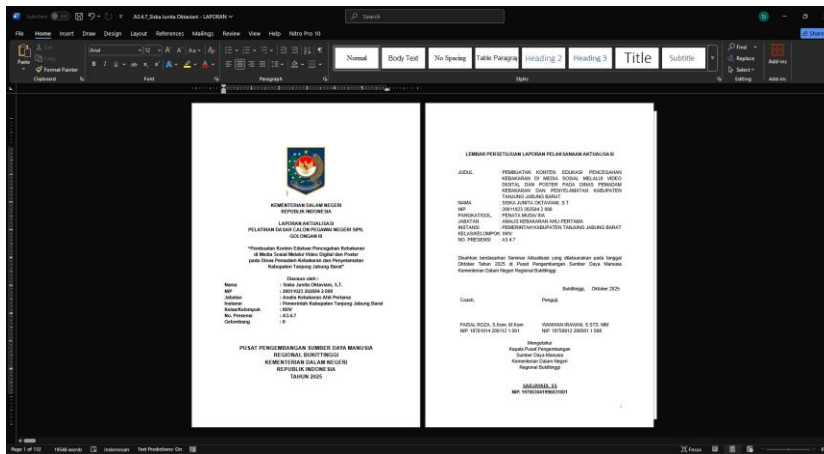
AutoSave A3.4.7_Siska Junita Oktaviani - LAPORAN Search

File Home Insert Draw Design Layout References Mailings Review View Help Nitro Pro 10 Share

Paste Format Painter Clipboard Font Paragraph Normal Body Text No Spacing Table Paragraph Heading 2 Heading 3 Title Subtitle Styles Find Replace Select Editing Add-ins

KEMENTERIAN DALAM NEGERI
REPUBLIK INDONESIA

LAPORAN AKTUALISASI
PELATIHAN DASAR CALON PEGAWAI NEGERI SIPIL
GOLONGAN III

"Pembuatan Konten Edukasi Pencegahan Kebakaran di Media Sosial Melalui Video Digital dan Poster pada Dinas Pemadam Kebakaran dan Penyelamatan Kabupaten Tanjung Jabung Barat"

Disusun oleh :

| | |
|---|---|
| Nama | : Siska Junita Oktaviani, S.T. |
| NIP | : 20011023 202504 2 008 |
| Jabatan | : Analis Kebakaran Ahli Pertama |
| Instansi | : Pemerintah Kabupaten Tanjung Jabung Barat |
| Kelas/Kelompok | : XXIV |
| No. Presensi | : A3.4.7 |
| Gelombang | : II |

PUSAT PENGEMBANGAN SUMBER DAYA MANUSIA
REGIONAL BUKITTINGGI
KEMENTERIAN DALAM NEGERI
REPUBLIK INDONESIA
TAHUN 2025

LEMBAR PERSETUJUAN LAPORAN PELAKSANAAN AKTUALISASI

| | |
|---|---|
| JUDUL | : PEMBUATAN KONTEN EDUKASI PENCEGAHAN KEBAKARAN DI MEDIA SOSIAL MELALUI VIDEO DIGITAL DAN POSTER PADA DINAS PEMADAM KEBAKARAN DAN PENYELAMATAN KABUPATEN TANJUNG JABUNG BARAT |
| NAMA | : SISKA JUNITA OKTAVIANI, S.T. |
| NIP | : 20011023 202504 2 008 |
| PANGKAT/GOL | : PENATA MUDA/ IIIA |
| JABATAN | : ANALIS KEBAKARAN AHLI PERTAMA |
| INSTANSI | : PEMERINTAH KABUPATEN TANJUNG JABUNG BARAT |
| KELAS/KELOMPOK | : XXIV |
| NO. PRESENSI | : A3.4.7 |

Disahkan berdasarkan Seminar Aktualisasi yang dilaksanakan pada tanggal Oktober Tahun 2025 di Pusat Pengembangan Sumber Daya Manusia Kementerian Dalam Negeri Regional Bukittinggi.

Bukittinggi, Oktober 2025

Coach, Penguji,

FAISAL RIZZA, S.Kom.,M.Kom
NIP. 19790814 200112 1 001

WANWAN IRAWAN, S.STS, MM
NIP. 19750812 200501 1 003

Mengetahui
Kepala Pusat Pengembangan
Sumber Daya Manusia
Kementerian Dalam Negeri
Regional Bukittinggi

SARJAWADI, SS
NIP. 19700304 199603 1 001

i

Page 1 of 132 19546 words Indonesian Text Predictions: On Focus